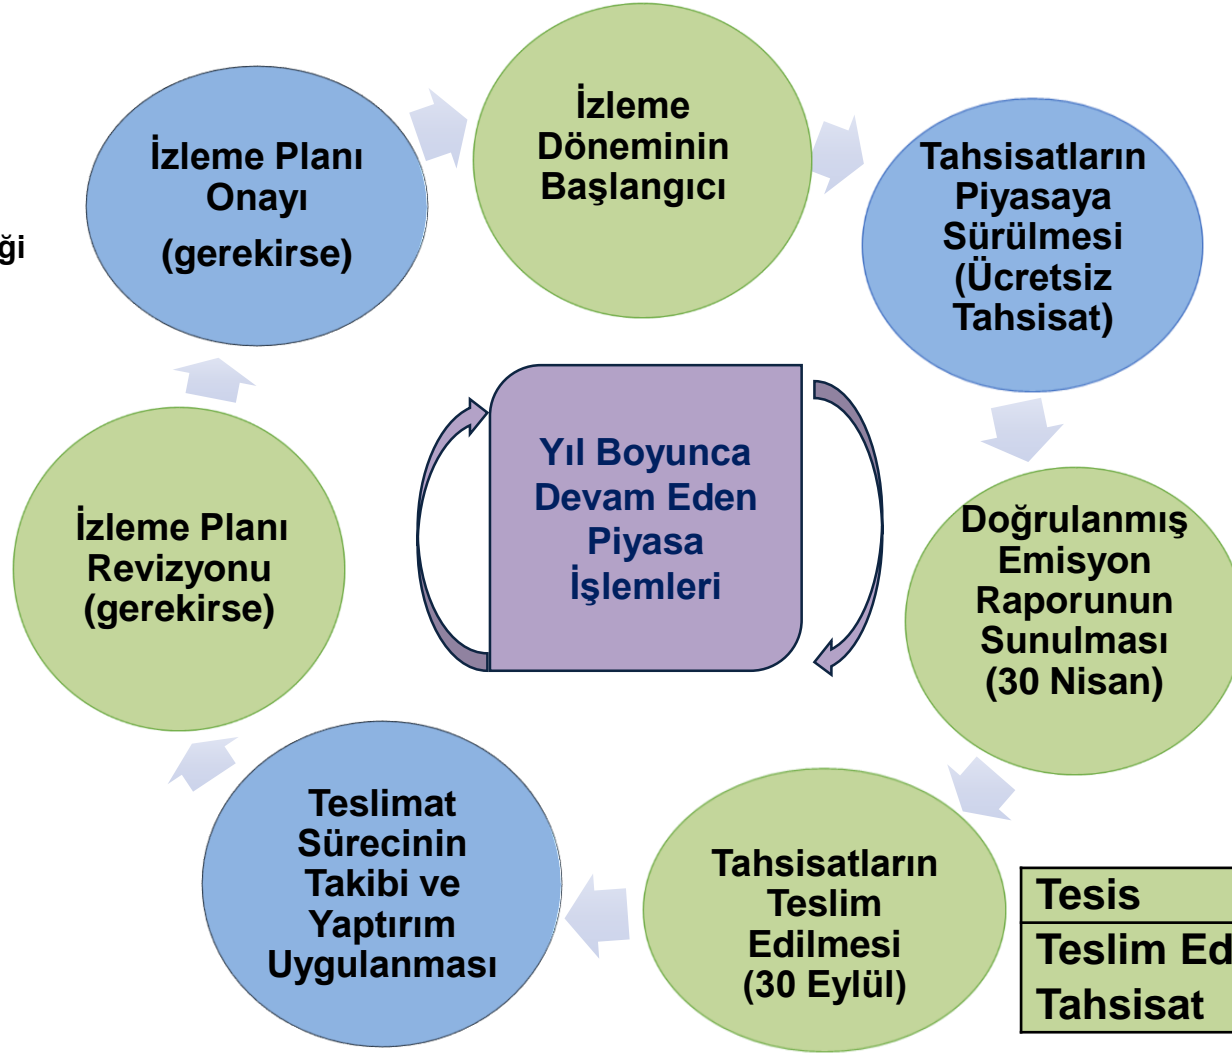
ği

İzleme Planı Onayı (gerekirse)

İzleme Döneminin Başlangıcı

Tahsisatların Piyasaya Sürülmesi (Ücretsiz Tahsisat)

Yıl Boyunca Devam Eden Piyasa İşlemleri

İzleme Planı Revizyonu (gerekirse)

Doğrulanmış Emisyon Raporunun Sunulması (30 Nisan)

Teslimat Sürecinin Takibi ve Yaptırım Uygulanması

Tahsisatların Teslim Edilmesi (30 Eylül)

Tesis
Teslim Ed
Tahsisat